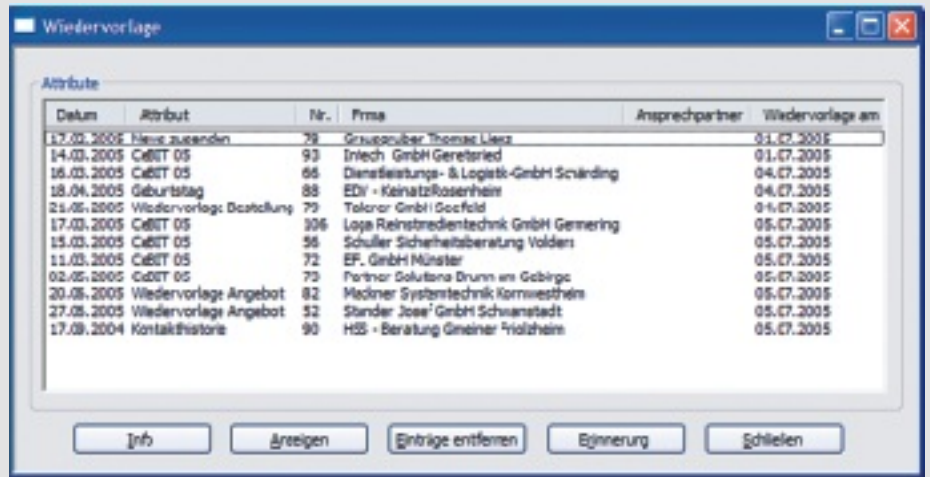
Wiedervorlage

Attribute

| Datum | Attribut | Nr. | Firma | Ansprechpartner | Wiedervorlage am |
|---|---|---|---|---|---|
| 17.03.2005 | News zusenden | 79 | Gruppgrüber Thomas Lierz | | 01.07.2005 |
| 14.03.2005 | CeBIT 05 | 93 | Intech GmbH Geretsried | | 01.07.2005 |
| 16.03.2005 | CeBIT 05 | 66 | Dienstleistungs- & Logistik-GmbH Schärding | | 04.07.2005 |
| 18.04.2005 | Geburtstag | 88 | EDV - KeinatzRosenheim | | 04.07.2005 |
| 21.05.2005 | Wiedervorlage Bestellung | 79 | Tolcror GmbH Gosfeld | | 04.07.2005 |
| 17.03.2005 | CeBIT 05 | 106 | Loga Reinstmedientechnik GmbH Germering | | 05.07.2005 |
| 15.03.2005 | CeBIT 05 | 56 | Schuller Sicherheitsberatung Volders | | 05.07.2005 |
| 11.03.2005 | CeBIT 05 | 72 | EF. GmbH Münster | | 05.07.2005 |
| 02.05.2005 | CeBIT 05 | 73 | Partner Solutions Brunn am Gebirge | | 05.07.2005 |
| 20.05.2005 | Wiedervorlage Angebot | 82 | Mackner Systemtechnik Kornwestheim | | 05.07.2005 |
| 27.05.2005 | Wiedervorlage Angebot | 52 | Stander Josef GmbH Schwanstadt | | 05.07.2005 |
| 17.09.2004 | Kontakthistorie | 90 | HSS - Beratung Gmeiner Holzheim | | 05.07.2005 |

Info | Anzeigen | Einträge entfernen | Erinnerung | Schließen